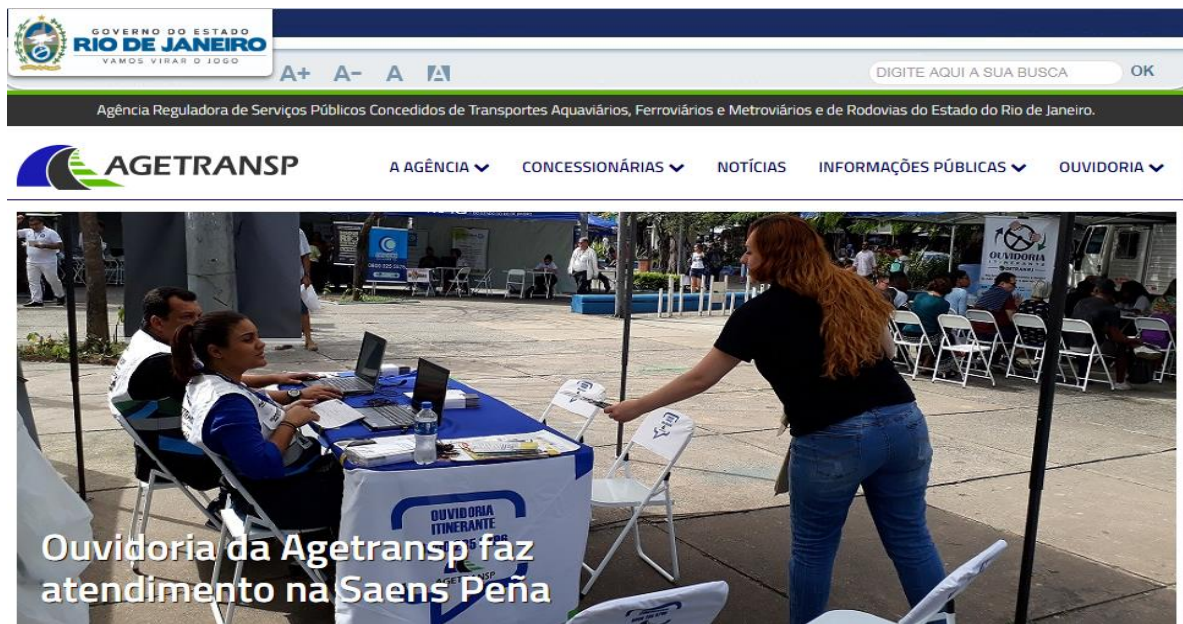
GOVERNO DO ESTADO
RIO DE JANEIRO
VAMOS VIRAR O JOGO

A+ A– A A

DIGITE AQUI A SUA BUSCA OK

Agência Reguladora de Serviços Públicos Concedidos de Transportes Aquaviários, Ferroviários e Metroviários e de Rodovias do Estado do Rio de Janeiro.

AGETRANSP

A AGÊNCIA CONCESSIONÁRIAS NOTÍCIAS INFORMAÇÕES PÚBLICAS OUVIDORIA

OUVIDORIA ITINERANTE

OUVIDORIA ITINERANTE

AGETRANSP

Ouvidoria da Agetransp faz atendimento na Saens Peña